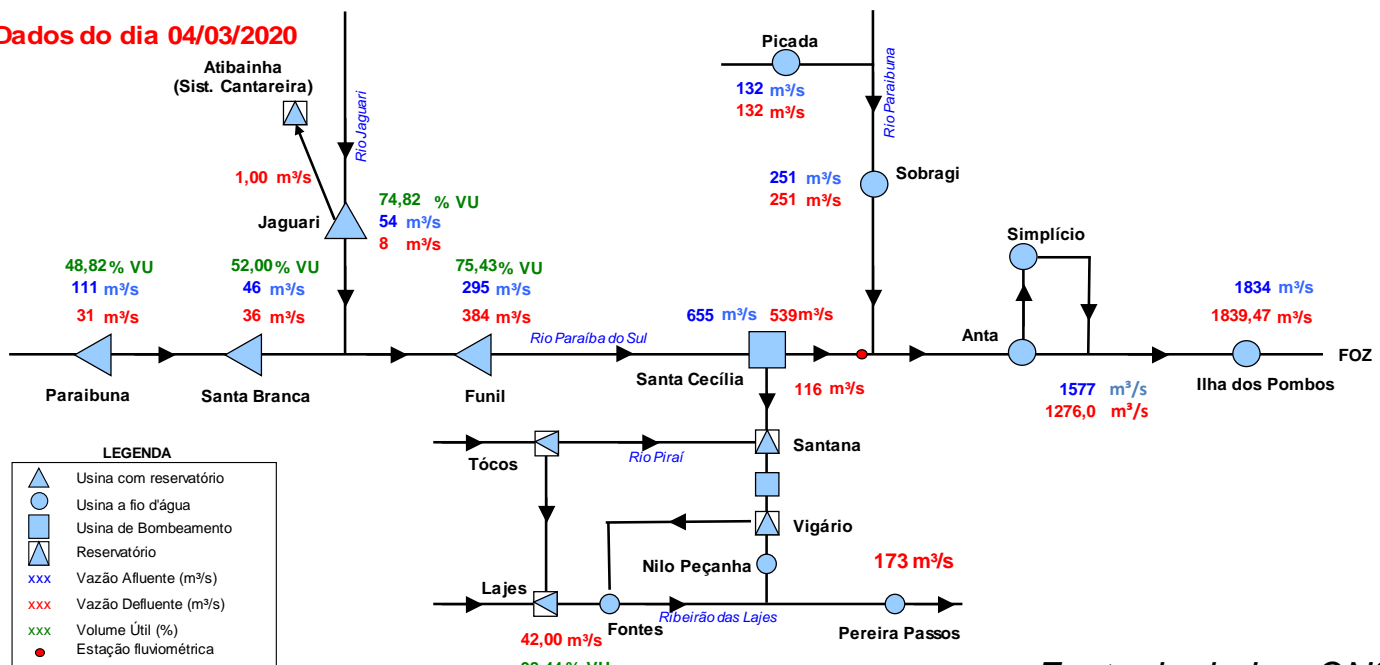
Dados do dia 04/03/2020

Atibainha
(Sist. Cantareira)

Rio Jaguari

1,00 m³/s

Jaguari

74,82 % VU
54 m³/s
8 m³/s

Picada

132 m³/s
132 m³/s

Rio Paraibuna

251 m³/s
251 m³/s

Sobragi

Simplício

48,82 % VU
111 m³/s
31 m³/s

52,00 % VU
46 m³/s
36 m³/s

75,43 % VU
295 m³/s
384 m³/s

655 m³/s 539m³/s

1834 m³/s
1839,47 m³/s

Rio Paraíba do Sul

Anta

FOZ

Paraibuna

Santa Branca

Funil

Santa Cecília

116 m³/s

1577 m³/s
1276,0 m³/s

Ilha dos Pombos

LEGENDA
Usina com reservatório
Usina a fio d'água
Usina de Bombeamento
Reservatório
xxx Vazão Afluente (m³/s)
xxx Vazão Defluente (m³/s)
xxx Volume Útil (%)
Estação fluviométrica

Tócos

Rio Piraí

Santana

Vigário

Nilo Peçanha

173 m³/s

Lajes

Fontes

Ribeirão das Lajes

Pereira Passos

42,00 m³/s

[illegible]% VU

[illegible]